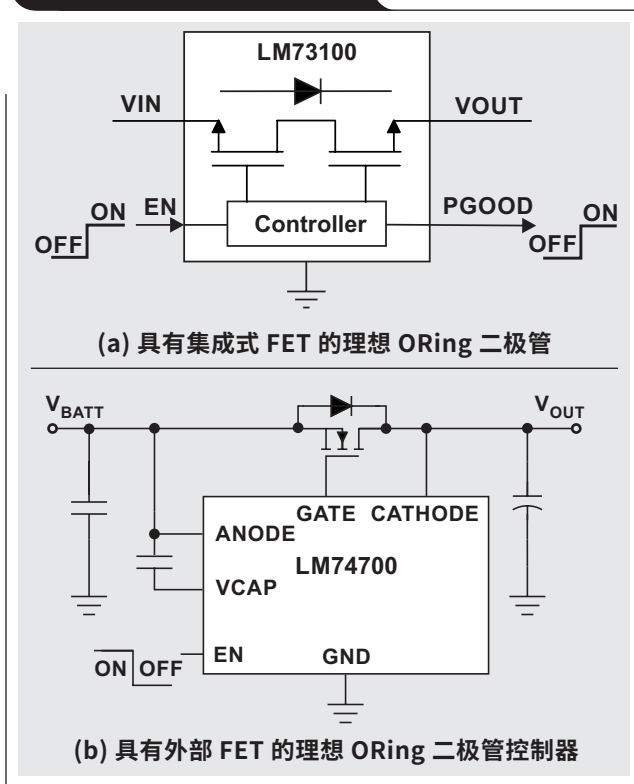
LM73100

VIN

VOUT

ON

EN

OFF

Controller

PGOOD

ON

OFF

(a) 具有集成式 FET 的理想 ORing 二极管

$V_{BATT}$

$V_{OUT}$

GATE CATHODE

ANODE

LM74700

VCAP

EN

ON OFF

GND

(b) 具有外部 FET 的理想 ORing 二极管控制器